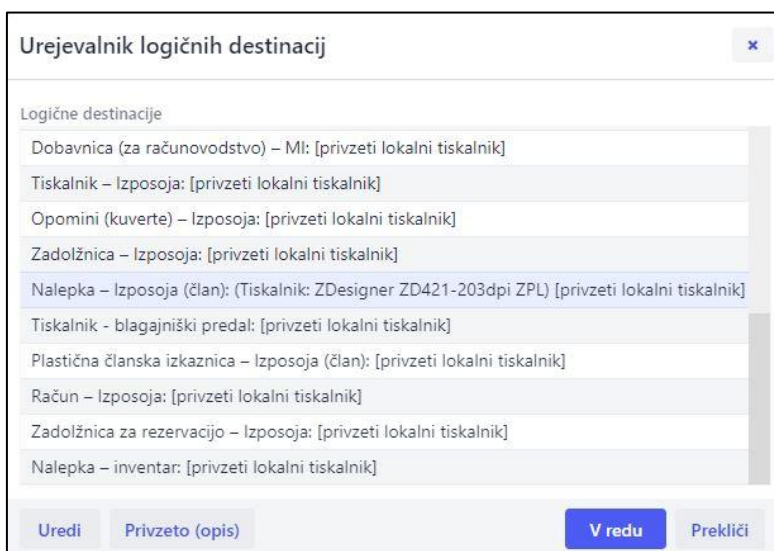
Urejevalnik logičnih destinacij

×

Logične destinacije

Dobavnica (za računovodstvo) – MI: [privzeti lokalni tiskalnik]

Tiskalnik – Izposoja: [privzeti lokalni tiskalnik]

Opomini (kuverte) – Izposoja: [privzeti lokalni tiskalnik]

Zadolžnica – Izposoja: [privzeti lokalni tiskalnik]

Nalepka – Izposoja (član): (Tiskalnik: ZDesigner ZD421-203dpi ZPL) [privzeti lokalni tiskalnik]

Tiskalnik - blagajniški predal: [privzeti lokalni tiskalnik]

Plastična članska izkaznica – Izposoja (član): [privzeti lokalni tiskalnik]

Račun – Izposoja: [privzeti lokalni tiskalnik]

Zadolžnica za rezervacijo – Izposoja: [privzeti lokalni tiskalnik]

Nalepka – inventar: [privzeti lokalni tiskalnik]

Uredi

Privzeto (opis)

V redu

Prekliči